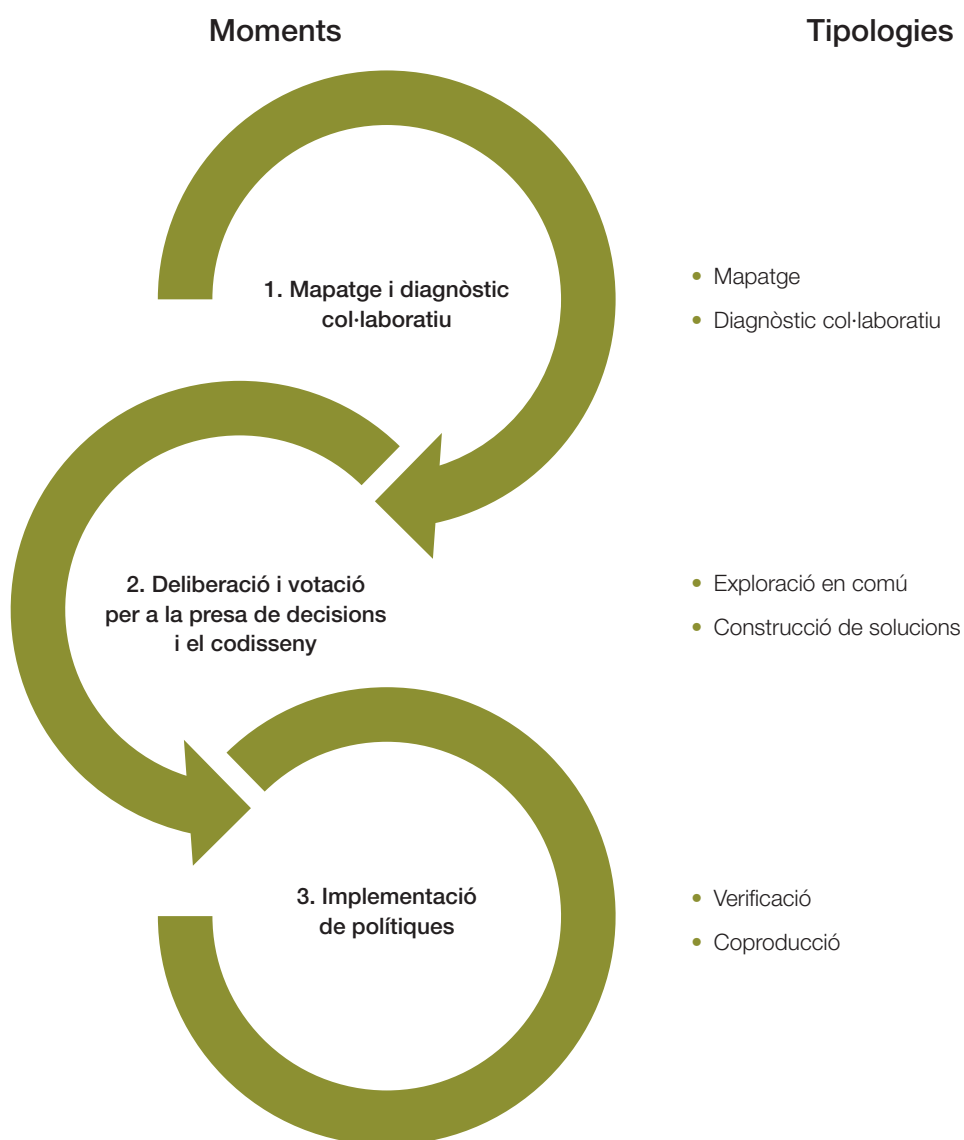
Moments

Tipologies

1. Mapatge i diagnòstic col·laboratiu

- Mapatge
- Diagnòstic col·laboratiu

2. Deliberació i votació per a la presa de decisions i el codisseny

- Exploració en comú
- Construcció de solucions

3. Implementació de polítiques

- Verificació
- Coproducció